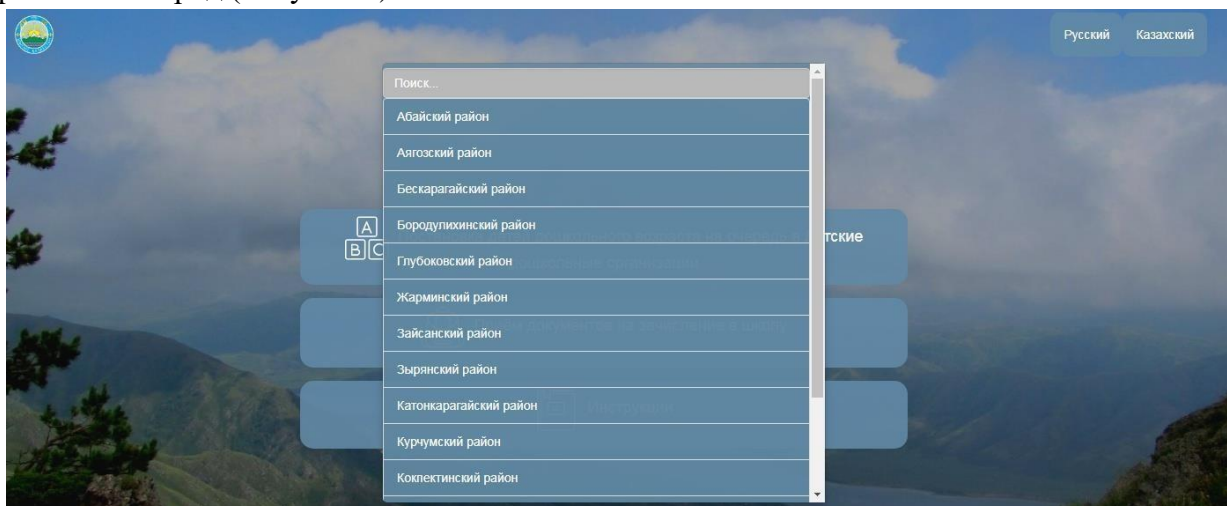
Русский Казахский

Поиск...

Абайский район

Аягозский район

Бескарагайский район

Бородулихинский район

Глубоковский район

Жарминский район

Зайсанский район

Зырянский район

Катонкарагайский район

Курчумский район

Кокпектинский район

A
B C

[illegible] тские

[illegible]

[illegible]